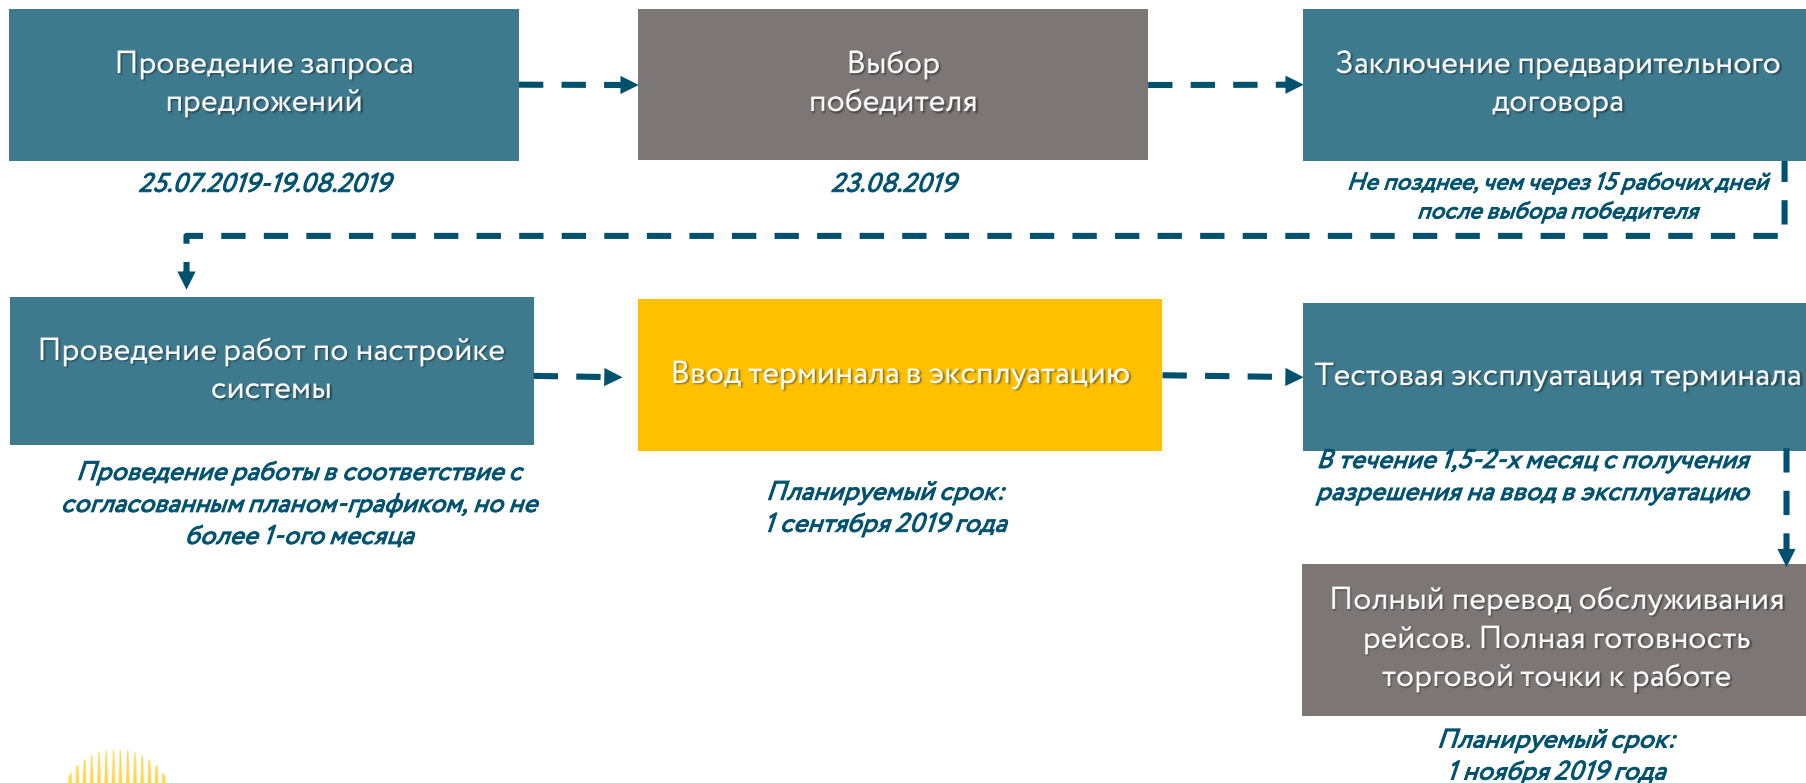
Проведение запроса предложений

25.07.2019-19.08.2019

Выбор победителя

23.08.2019

Заключение предварительного договора

Не позднее, чем через 15 рабочих дней после выбора победителя

Проведение работ по настройке системы

Проведение работы в соответствие с согласованным планом-графиком, но не более 1-ого месяца

Ввод терминала в эксплуатацию

Планируемый срок: 1 сентября 2019 года

Тестовая эксплуатация терминала

В течение 1,5-2-х месяц с получения разрешения на ввод в эксплуатацию

Полный перевод обслуживания рейсов. Полная готовность торговой точки к работе

Планируемый срок: 1 ноября 2019 года